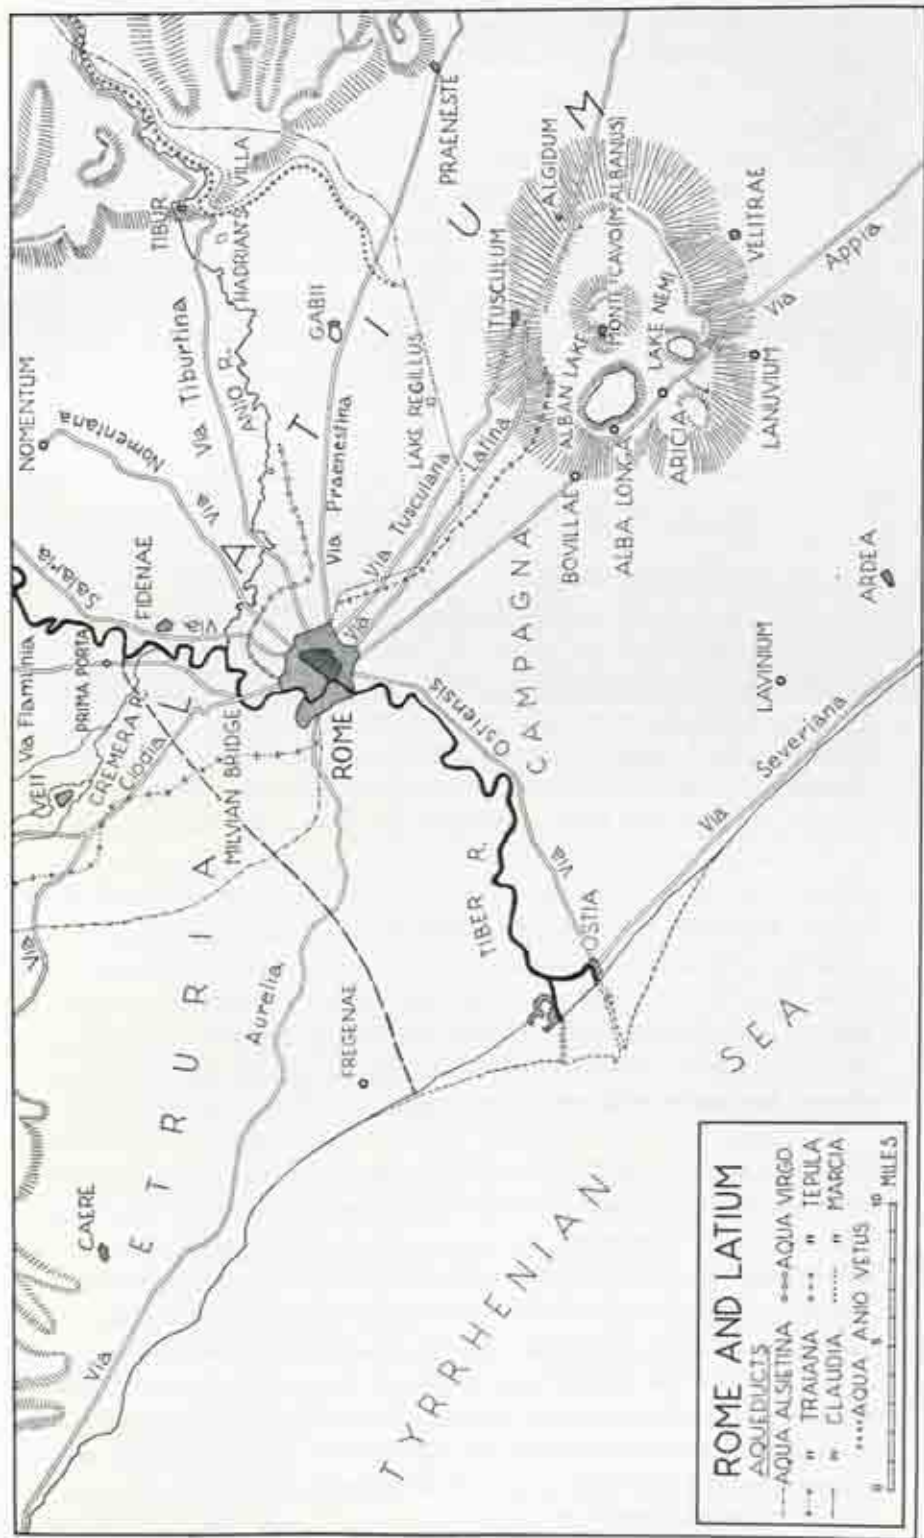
ROME AND LATIUM
AQUEDUCTS
AQUA ALSIETINA
" TRAIANA
" CLAUDIA
AQUA VIRGO
" TEPULA
" MARCIA
AQUA ANIO VETUS
0 5 10 MILES

TYRRHENIAN SEA

E T R U R I A

L A T I U M

C A M P A G N A

ROME
TIBER R.
OSTIA
Via Ostiensis
Via Severiana
LAVINIUM
ARDEA
FREGENAE
CAERE
Via Aurelia
Via
Via Clodia
VEII
CREMERA R.
MILVIAN BRIDGE
PRIMA PORTA
Via Flaminia
FIDENAE
Via Salaria
NOMENTUM
Via Nomentana
Via Tiburtina
ANIO R.
TIBUR
HADRIAN'S VILLA
GABII
Via Praenestina
PRAENESTE
LAKE REGILLUS
Via Tusculana
Latina
Via
TUSCULUM
ALGIDUM
BOVILLAE
ALBAN LAKE
ALBA LONGA
MONTE CAVO (M. ALBANUS)
LAKE NEMI
ARICIA
LANUVIUM
VELITRAE
Via Appia